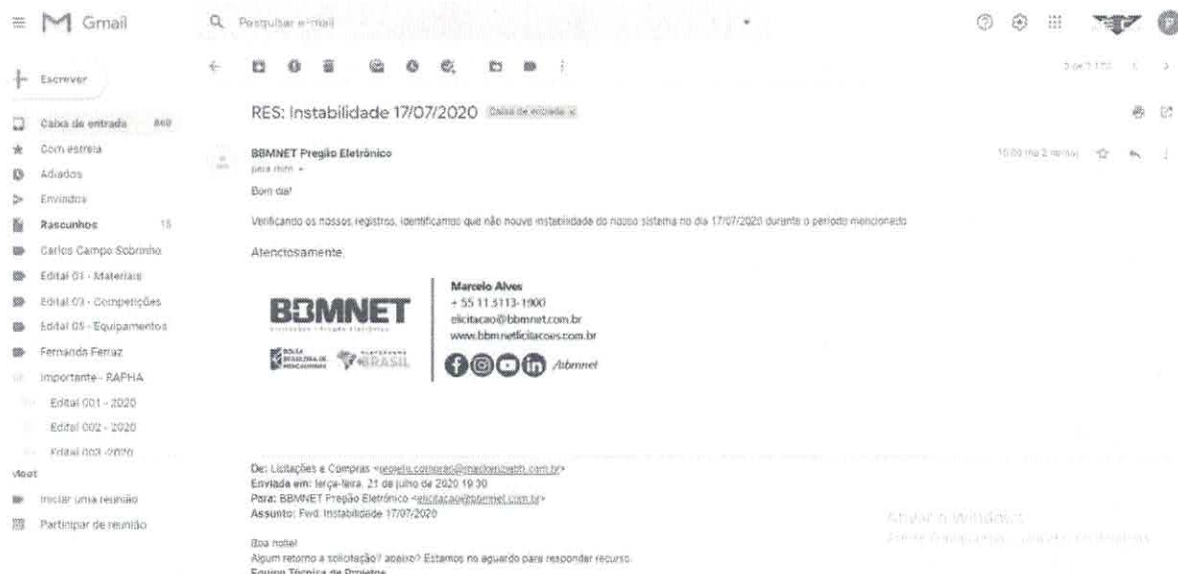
Gmail

Pesquisar e-mail

Escrever

Caixa de entrada 869
Com estrela
Adiados
Enviados
Rascunhos 15
Carlos Campo Sobrinho
Edital 01 - Materiais
Edital 03 - Competições
Edital 05 - Equipamentos
Fernanda Ferraz
Importante - RAPHA
Edital 001 - 2020
Edital 002 - 2020
Edital 003 -2020
Meet
Iniciar uma reunião
Participar de reunião

RES: Instabilidade 17/07/2020 Caixa de entrada x

BBMNET Pregão Eletrônico
para mim

10:00 (há 2 meses)

Bom dia!

Verificando os nossos registros, identificamos que não houve instabilidade do nosso sistema no dia 17/07/2020 durante o período mencionado.

Atenciosamente,

BBMNET
Marcelo Alves
+ 55 11 3113-1900
elicitacao@bbmnet.com.br
www.bbmnetlicitacoes.com.br
/bbmnet

BOLSA BRASILEIRA DE MERCADORIAS
BRASIL

De: Licitações e Compras <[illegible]>
Enviada em: terça-feira, 21 de julho de 2020 19:30
Para: BBMNET Pregão Eletrônico <elicitacao@bbmnet.com.br>
Assunto: Fwd: Instabilidade 17/07/2020

Boa noite!
Algum retorno a solicitação? abaixo? Estamos no aguardo para responder recurso.
Equipe Técnica de Projetos

Ativar o Windows
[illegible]